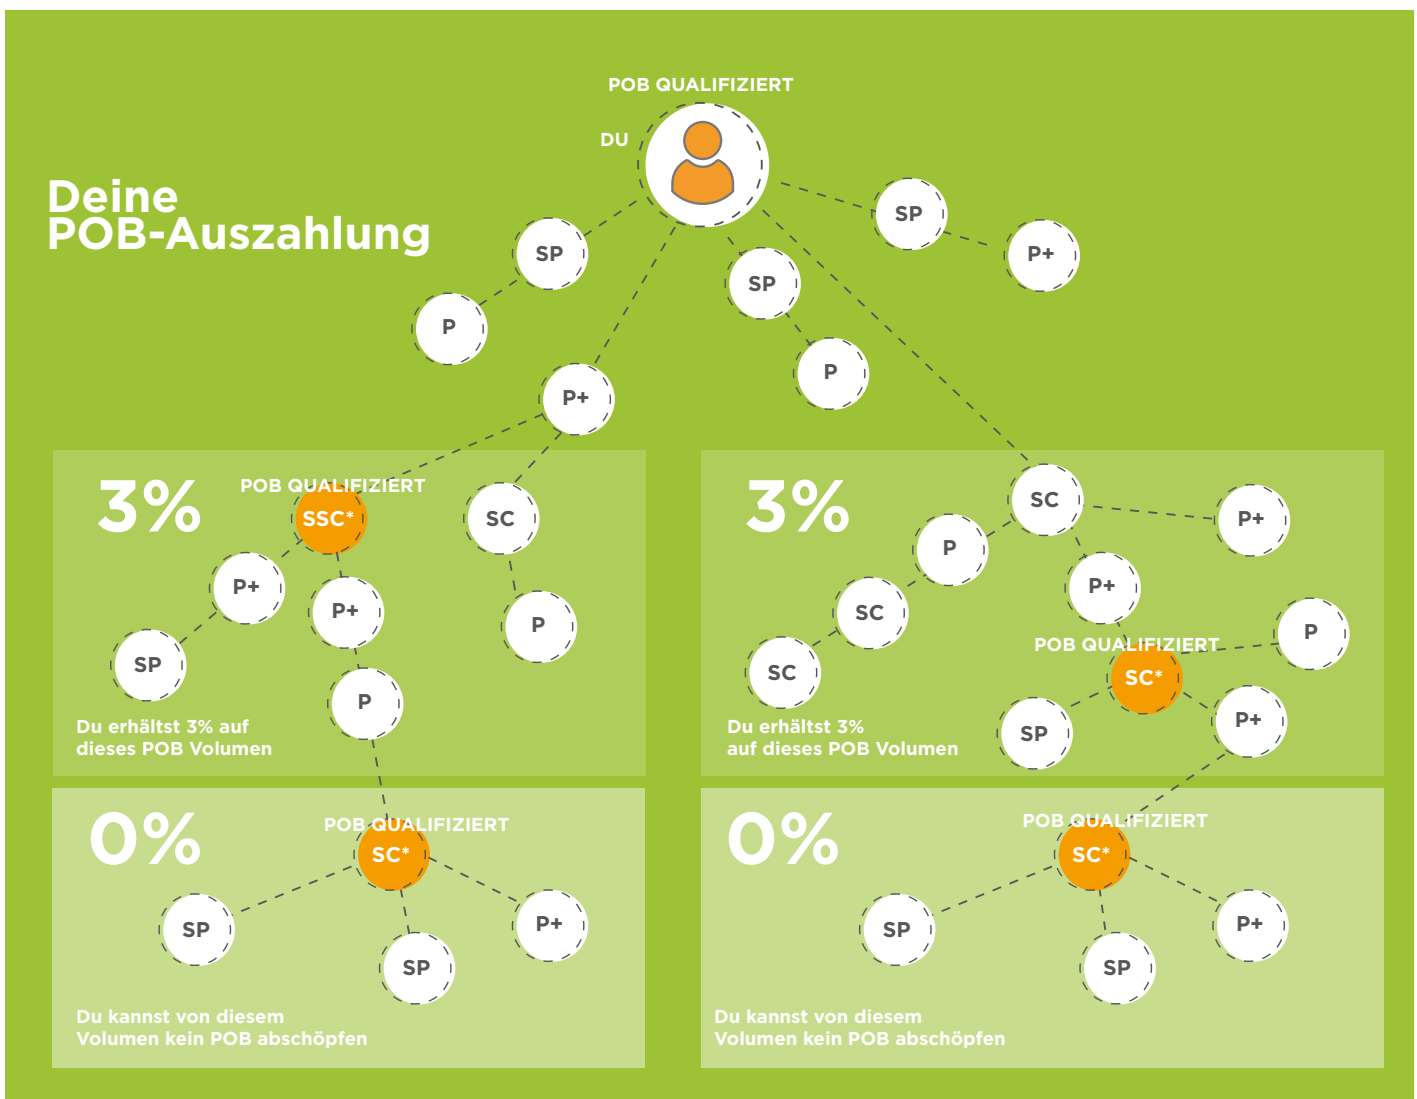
Deine POB-Auszahlung

POB QUALIFIZIERT

DU

SP

SP

SP

P+

P

P

P+

3%

POB QUALIFIZIERT

SSC*

SC

P+

P+

P

SP

P

Du erhältst 3% auf dieses POB Volumen

3%

SC

P+

P

P+

SC

POB QUALIFIZIERT

P

SC

SC*

SP

P+

Du erhältst 3% auf dieses POB Volumen

0%

POB QUALIFIZIERT

SC*

SP

P+

SP

Du kannst von diesem Volumen kein POB abschöpfen

0%

POB QUALIFIZIERT

SC*

SP

P+

SP

Du kannst von diesem Volumen kein POB abschöpfen